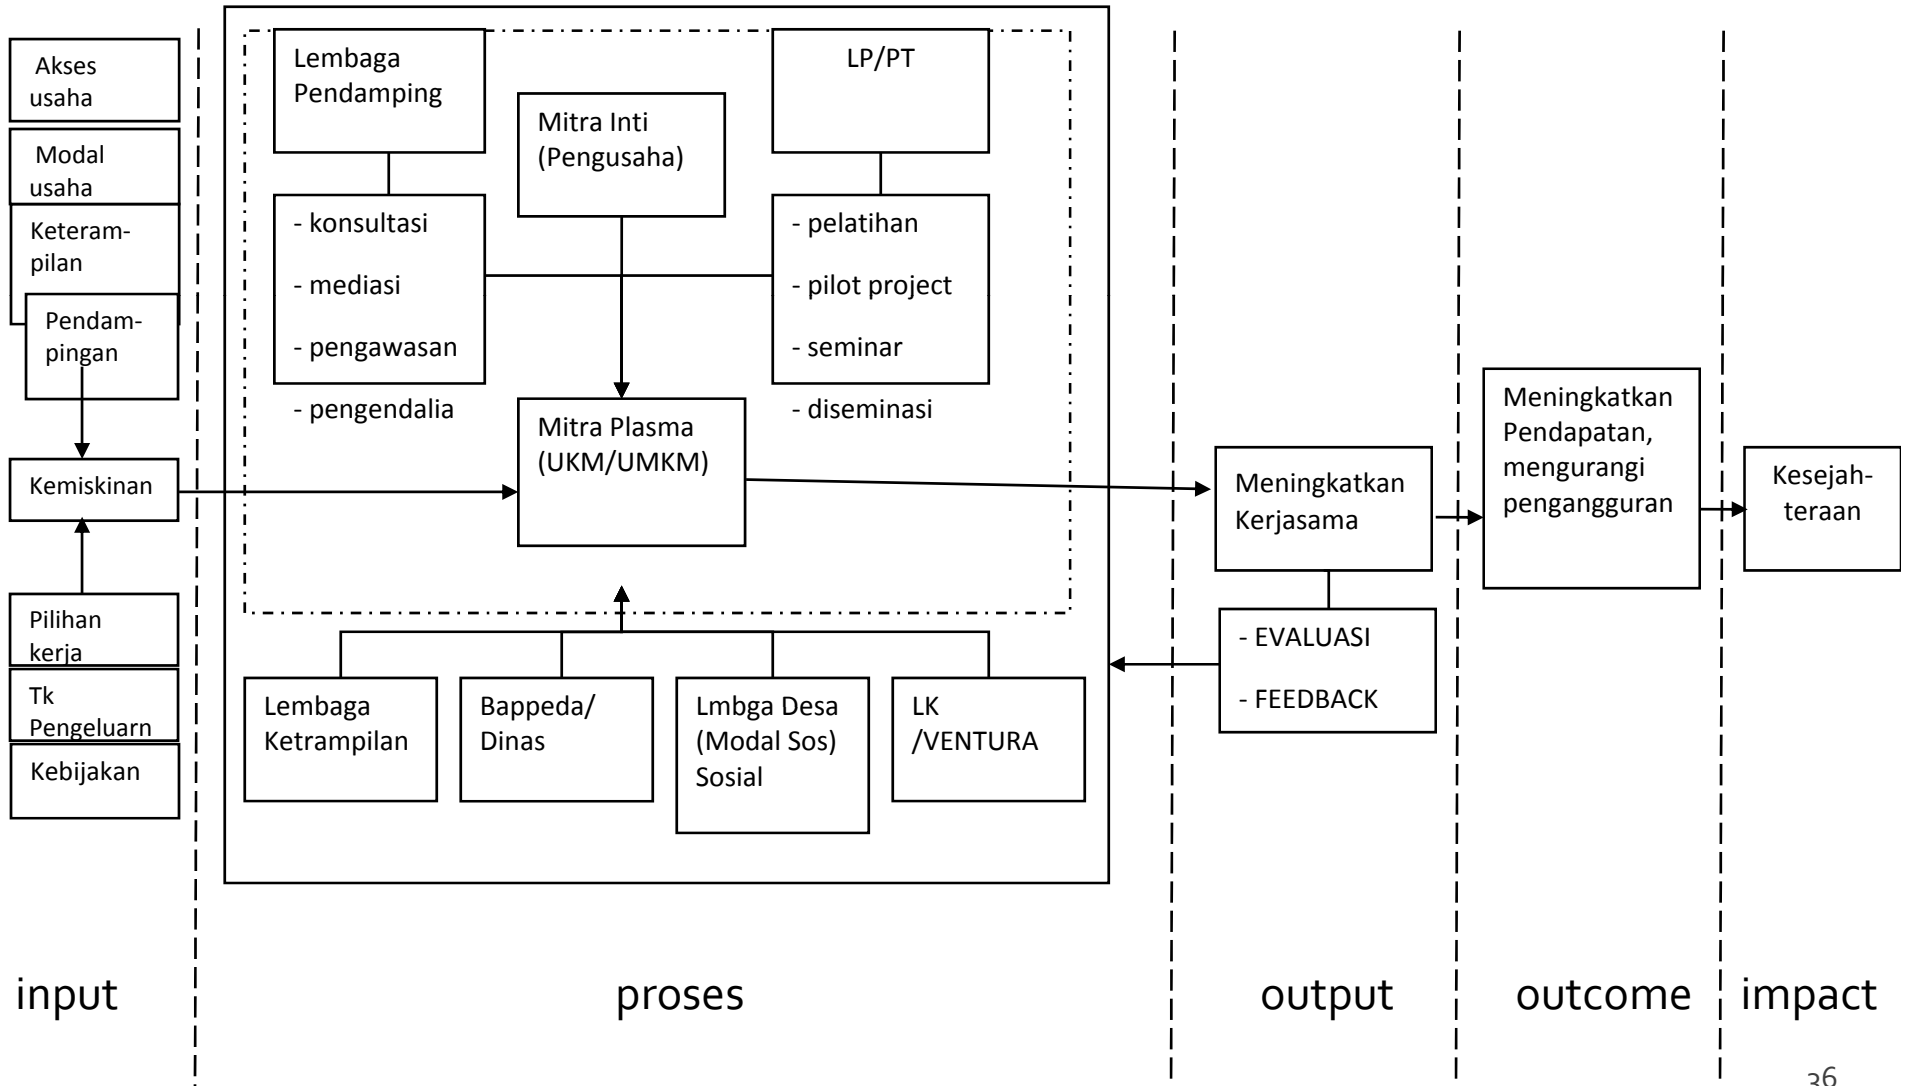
Akses usaha

Modal usaha

Keterampilan

Pendampingan

Kemiskinan

Pilihan kerja

Tk Pengeluarn

Kebijakan

Lembaga Pendamping

- konsultasi

- mediasi

- pengawasan

- pengendalia

Mitra Inti (Pengusaha)

LP/PT

- pelatihan

- pilot project

- seminar

- diseminasi

Mitra Plasma (UKM/UMKM)

Lembaga Ketrampilan

Bappeda/ Dinas

Lmbga Desa (Modal Sos) Sosial

LK /VENTURA

Meningkatkan Kerjasama

- EVALUASI

- FEEDBACK

Meningkatkan Pendapatan, mengurangi pengangguran

Kesejahteraan

input

proses

output

outcome

impact

36